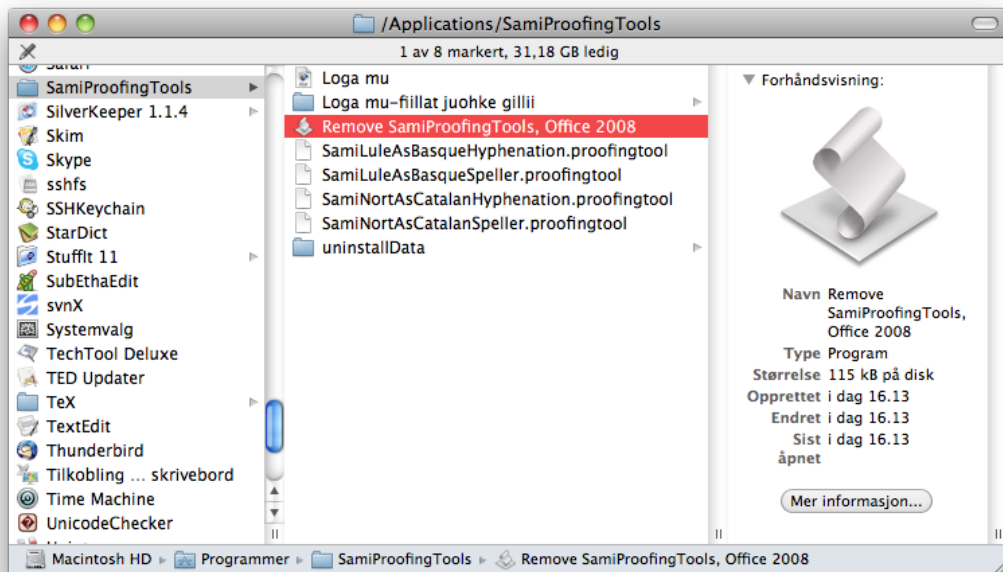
/Applications/SamiProofingTools

1 av 8 markert, 31,18 GB ledig

Safari
SamiProofingTools
SilverKeeper 1.1.4
Skim
Skype
sshfs
SSHKeychain
StarDict
StuffIt 11
SubEthaEdit
svnX
Systemvalg
TechTool Deluxe
TED Updater
TeX
TextEdit
Thunderbird
Tilkobling … skrivebord
Time Machine
UnicodeChecker
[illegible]

Loga mu
Loga mu-fiillat juohke gillii
Remove SamiProofingTools, Office 2008
SamiLuleAsBasqueHyphenation.proofingtool
SamiLuleAsBasqueSpeller.proofingtool
SamiNortAsCatalanHyphenation.proofingtool
SamiNortAsCatalanSpeller.proofingtool
uninstallData

Forhåndsvisning:

Navn Remove SamiProofingTools, Office 2008
Type Program
Størrelse 115 kB på disk
Opprettet i dag 16.13
Endret i dag 16.13
Sist åpnet i dag 16.13

Mer informasjon...

Macintosh HD ▸ Programmer ▸ SamiProofingTools ▸ Remove SamiProofingTools, Office 2008